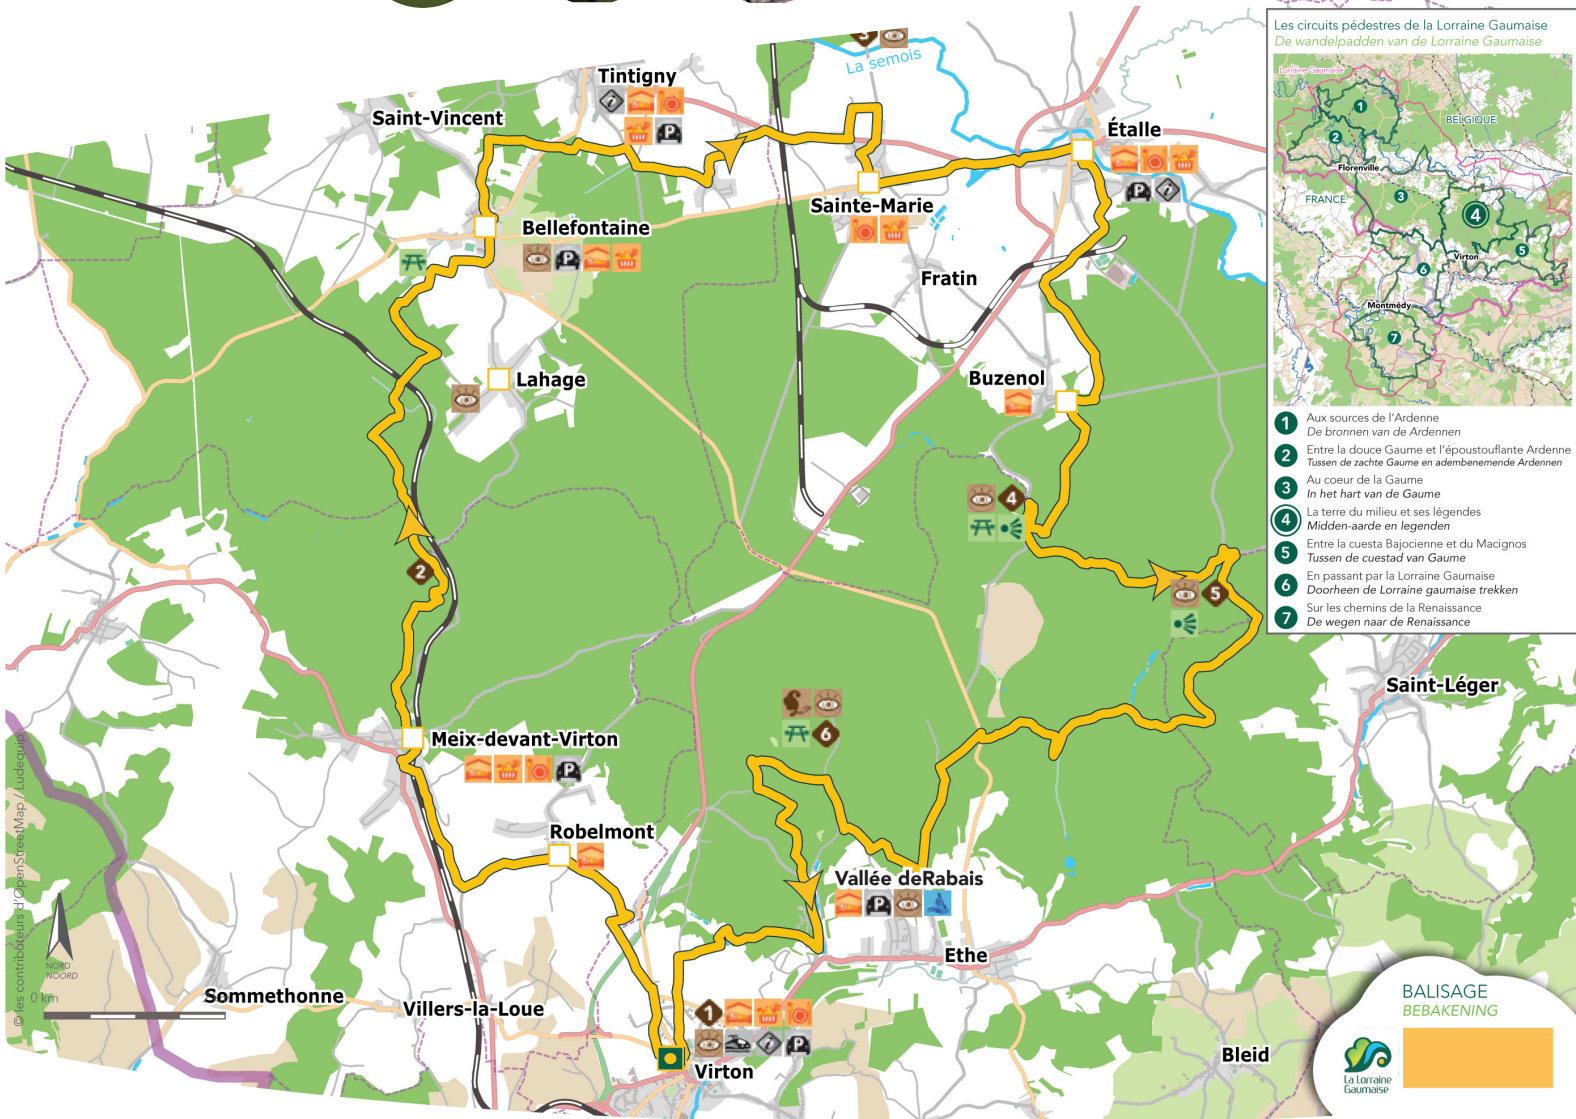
La semois

Tintigny

Saint-Vincent

Étalle

Sainte-Marie

Bellefontaine

Fratin

Lahage

Buzenol

4

2

5

6

Meix-devant-Virton

Saint-Léger

Robelmont

Vallée deRabais

Ethe

Sommethonne

Villers-la-Loue

1

Virton

Bleid

© les contributeurs d'OpenStreetMap / Ludéquip

NORD
NOORD

0 km

Les circuits pédestres de la Lorraine Gaumaise
De wandelpadden van de Lorraine Gaumaise

Lorraine Gaumaise

BELGIQUE

Florenville

FRANCE

Virton

Montmédy

1 2 3 4 5 6 7

1 Aux sources de l'Ardenne
De bronnen van de Ardennen

2 Entre la douce Gaume et l'époustouflante Ardenne
Tussen de zachte Gaume en adembenemende Ardennen

3 Au coeur de la Gaume
In het hart van de Gaume

4 La terre du milieu et ses légendes
Midden-aarde en legenden

5 Entre la cuesta Bajocienne et du Macignos
Tussen de cuestad van Gaume

6 En passant par la Lorraine Gaumaise
Doorheen de Lorraine gaumaise trekken

7 Sur les chemins de la Renaissance
De wegen naar de Renaissance

BALISAGE
BEBAKENING

La Lorraine Gaumaise